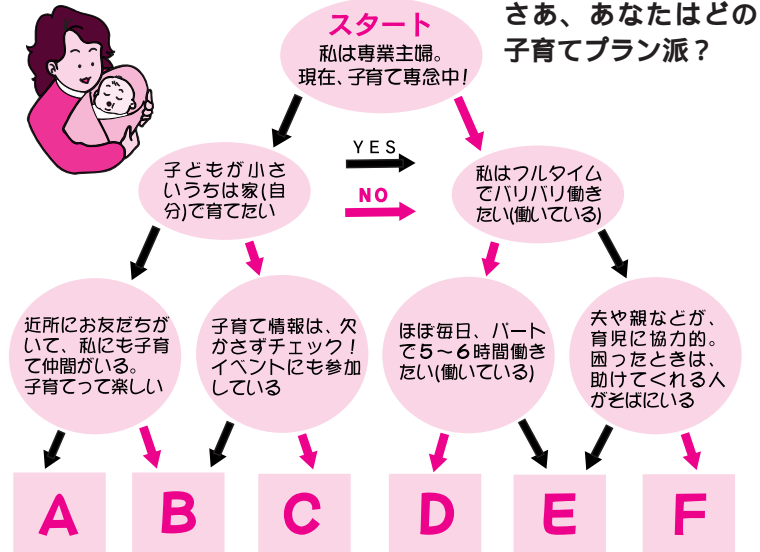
スタート
私は専業主婦。現在、子育て専念中！

さあ、あなたはどの子育てプラン派？

子どもが小さいうちは家（自分）で育てたい

YES

NO

私はフルタイムでバリバリ働きたい（働いている）

近所にお友だちがいて、私にも子育て仲間がいる。子育てって楽しい

子育て情報は、欠かさずチェック！イベントにも参加している

ほぼ毎日、パートで5〜6時間働きたい（働いている）

夫や親などが、育児に協力的。困ったときは、助けてくれる人がそばにいる

A

B

C

D

E

F